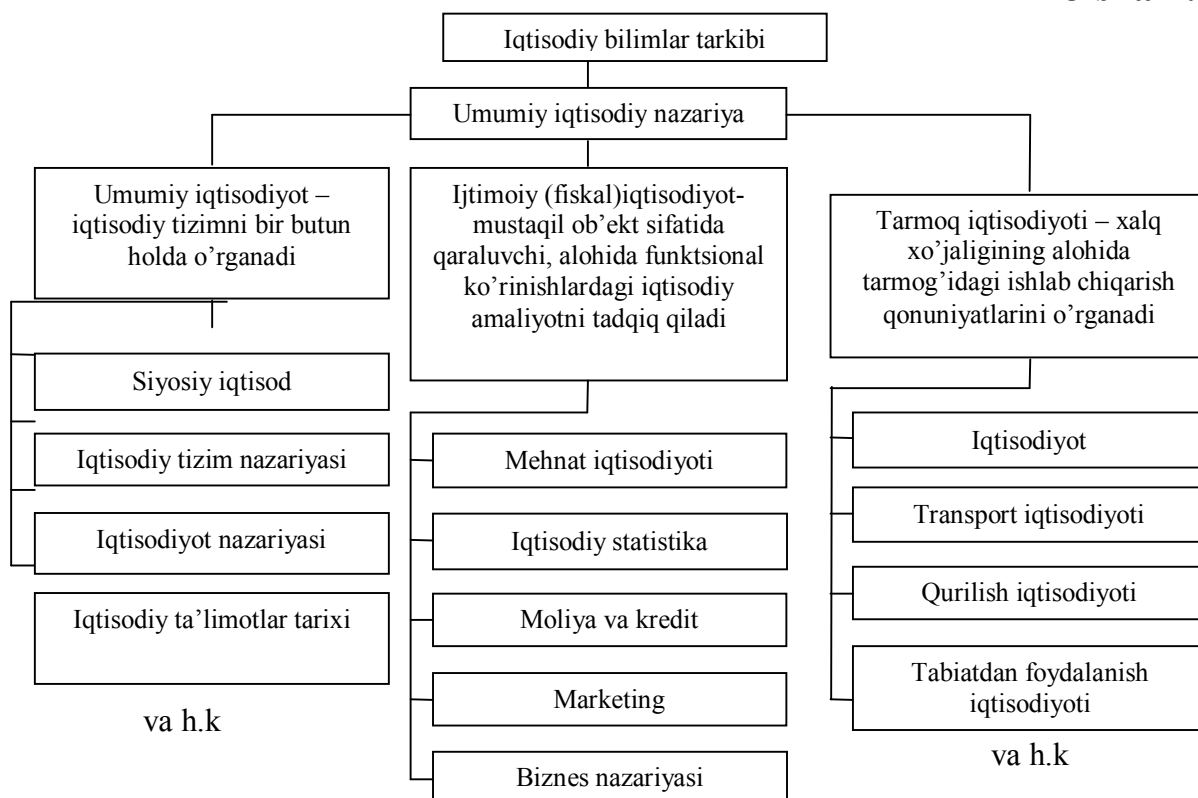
Iqtisodiy bilimlar tarkibi

Umumiy iqtisodiy nazariya

Umumiy iqtisodiyot – iqtisodiy tizimni bir butun holda o'rganadi

Siyosiy iqtisod

Iqtisodiy tizim nazariyasi

Iqtisodiyot nazariyasi

Iqtisodiy ta'limotlar tarixi

va h.k

Ijtimoiy (fiskal)iqtisodiyot-mustaqil ob'ekt sifatida qaraluvchi, alohida funktsional ko'rinishlardagi iqtisodiy amaliyotni tadqiq qiladi

Mehnat iqtisodiyoti

Iqtisodiy statistika

Moliya va kredit

Marketing

Biznes nazariyasi

Tarmoq iqtisodiyoti – xalq xo'jaligining alohida tarmog'idagi ishlab chiqarish qonuniyatlarini o'rganadi

Iqtisodiyot

Transport iqtisodiyoti

Qurilish iqtisodiyoti

Tabiatdan foydalanish iqtisodiyoti

va h.k